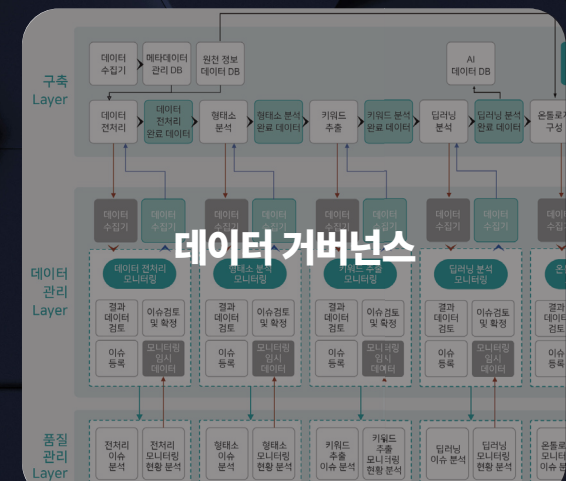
데이터 거버넌스

구축 Layer

데이터 수집기
메타데이터 관리 DB
원천 정보 데이터 DB
AI 데이터 DB

데이터 전처리
데이터 전처리 완료 데이터
형태소 분석
형태소 분석 완료 데이터
키워드 추출
키워드 분석 완료 데이터
딥러닝 분석
딥러닝 분석 완료 데이터
온톨로지 구성

데이터 관리 Layer

데이터 수집기
데이터 수집기
데이터 수집기
데이터 수집기
데이터 수집기
데이터 수집기
데이터 수집기
데이터 수집기
데이터

데이터 전처리 모니터링
형태소 분석 모니터링
키워드 추출 모니터링
딥러닝 분석 모니터링
온

결과 데이터 검토
이슈검토 및 확정
이슈 등록
모니터링 임시 데이터
결과 데이터 검토
이슈검토 및 확정
이슈 등록
모니터링 임시 데이터
결과 데이터 검토
이슈검토 및 확정
이슈 등록
모니터링 임시 데이터
결과 데이터 검토
이슈검토 및 확정
이슈 등록
모니터링 임시 데이터
결과 데이터 검토
이슈 등록

품질 관리 Layer

전처리 이슈 분석
전처리 모니터링 현황 분석
형태소 이슈 분석
형태소 모니터링 현황 분석
키워드 추출 이슈 분석
키워드 추출 모니터링 현황 분석
딥러닝 이슈 분석
딥러닝 모니터링 현황 분석
온톨로지 추출 이슈 분석